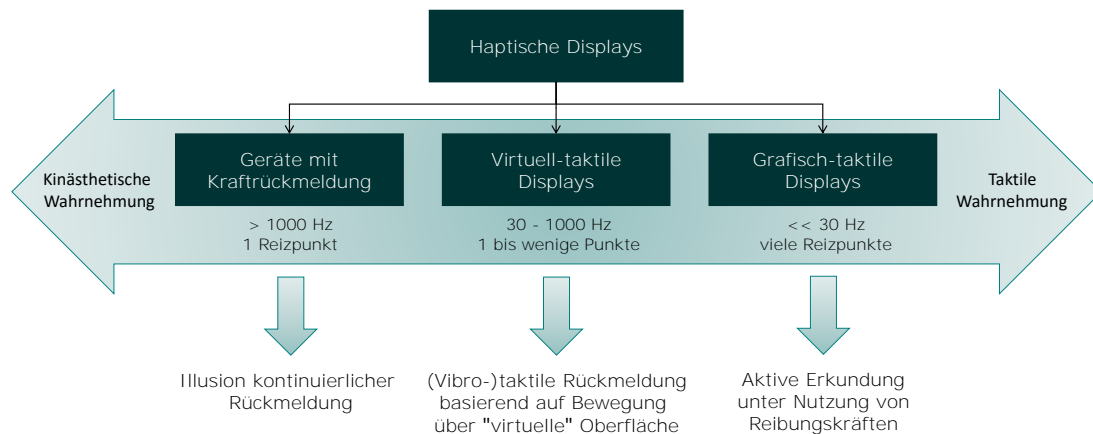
Haptische Displays

Kinästhetische Wahrnehmung

Geräte mit Kraftrückmeldung

> 1000 Hz
1 Reizpunkt

Virtuell-taktile Displays

30 - 1000 Hz
1 bis wenige Punkte

Grafisch-taktile Displays

<< 30 Hz
viele Reizpunkte

Taktile Wahrnehmung

Illusion kontinuierlicher Rückmeldung

(Vibro-)taktile Rückmeldung basierend auf Bewegung über "virtuelle" Oberfläche

Aktive Erkundung unter Nutzung von Reibungskräften